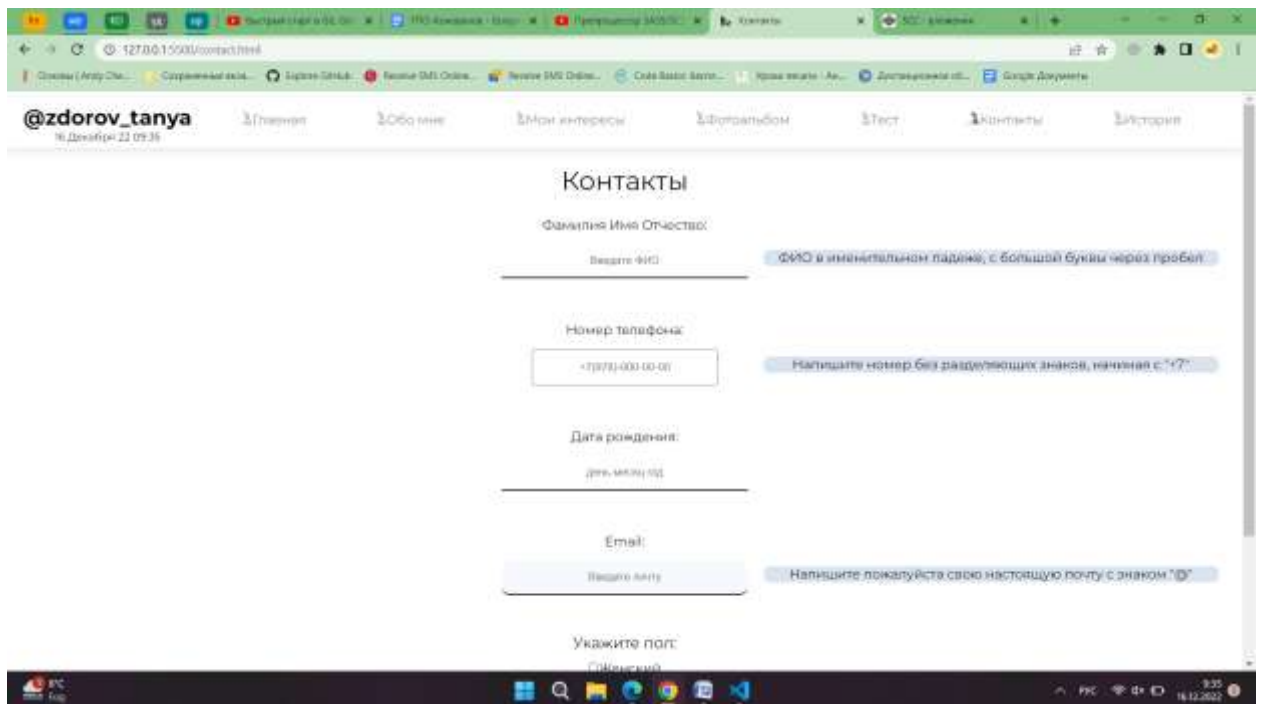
Контакты

127.0.0.1:5500/contact.html

@zdorov_tanya
16 Декабря 22 09:35

Главная
Обо мне
Мои интересы
Фотоальбом
Тест
Контакты
История

Контакты

Фамилия Имя Отчество:
Введите ФИО
ФИО в именительном падеже, с большой буквы через пробел

Номер телефона:
+7(978)-000-00-00
Напишите номер без разделяющих знаков, начиная с "+7"

Дата рождения:
день.месяц.год

Email:
Введите почту
Напишите пожалуйста свою настоящую почту с знаком "@"

Укажите пол:
Женский

9:35
16.12.2022